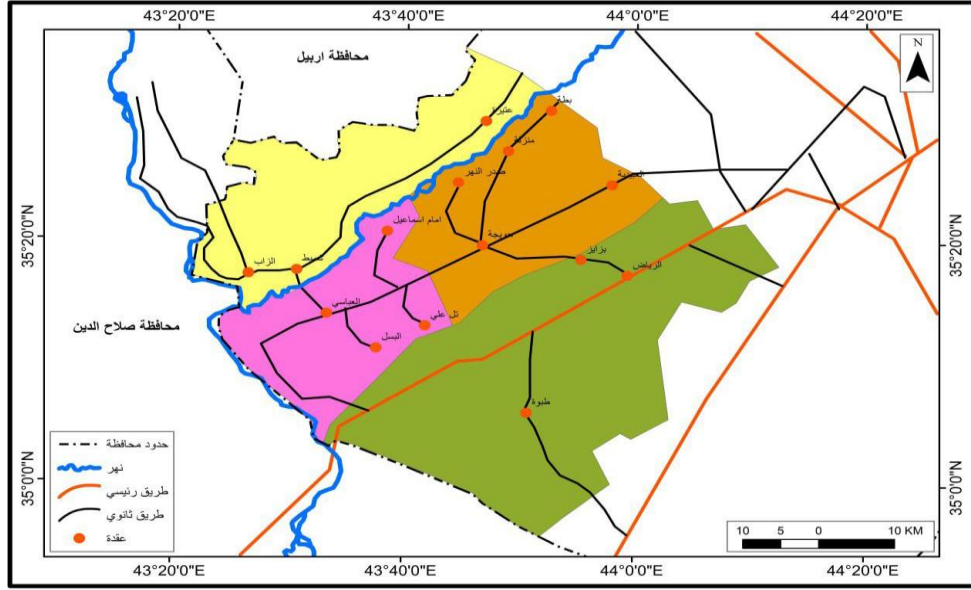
43°20'0"E
43°40'0"E
44°0'0"E
44°20'0"E

N

محافظة اربيل

محافظة صلاح الدين

35°20'0"N
35°0'0"N

عليوي
بطاط
منزلة
صدر الدهر
العضية
امام اسماعيل
سريجة
الزاب
سبط
بزايل
الرياض
العباسي
تل علي
البسل
طبوة

حدود محافظة
نهر
طريق رئيسي
طريق ثانوي
عقدة

10 5 0 10 KM

43°20'0"E
43°40'0"E
44°0'0"E
44°20'0"E

35°20'0"N
35°0'0"N